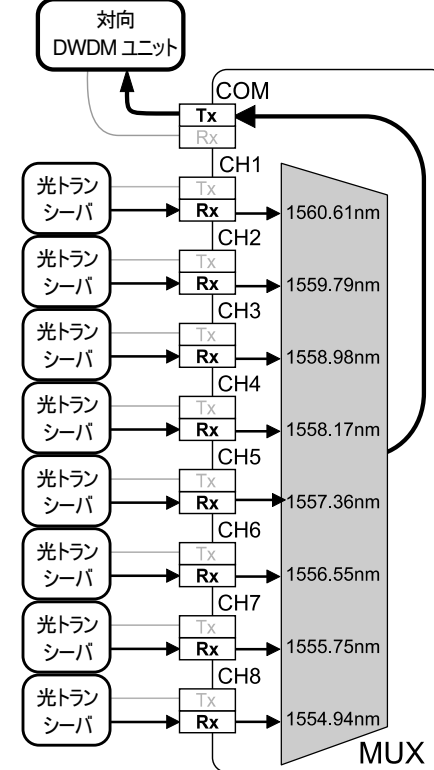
対向
DWDM ユニット

COM
Tx
Rx

CH1
光トラン
シーバ
Tx
Rx
1560.61nm

CH2
光トラン
シーバ
Tx
Rx
1559.79nm

CH3
光トラン
シーバ
Tx
Rx
1558.98nm

CH4
光トラン
シーバ
Tx
Rx
1558.17nm

CH5
光トラン
シーバ
Tx
Rx
1557.36nm

CH6
光トラン
シーバ
Tx
Rx
1556.55nm

CH7
光トラン
シーバ
Tx
Rx
1555.75nm

CH8
光トラン
シーバ
Tx
Rx
1554.94nm

MUX